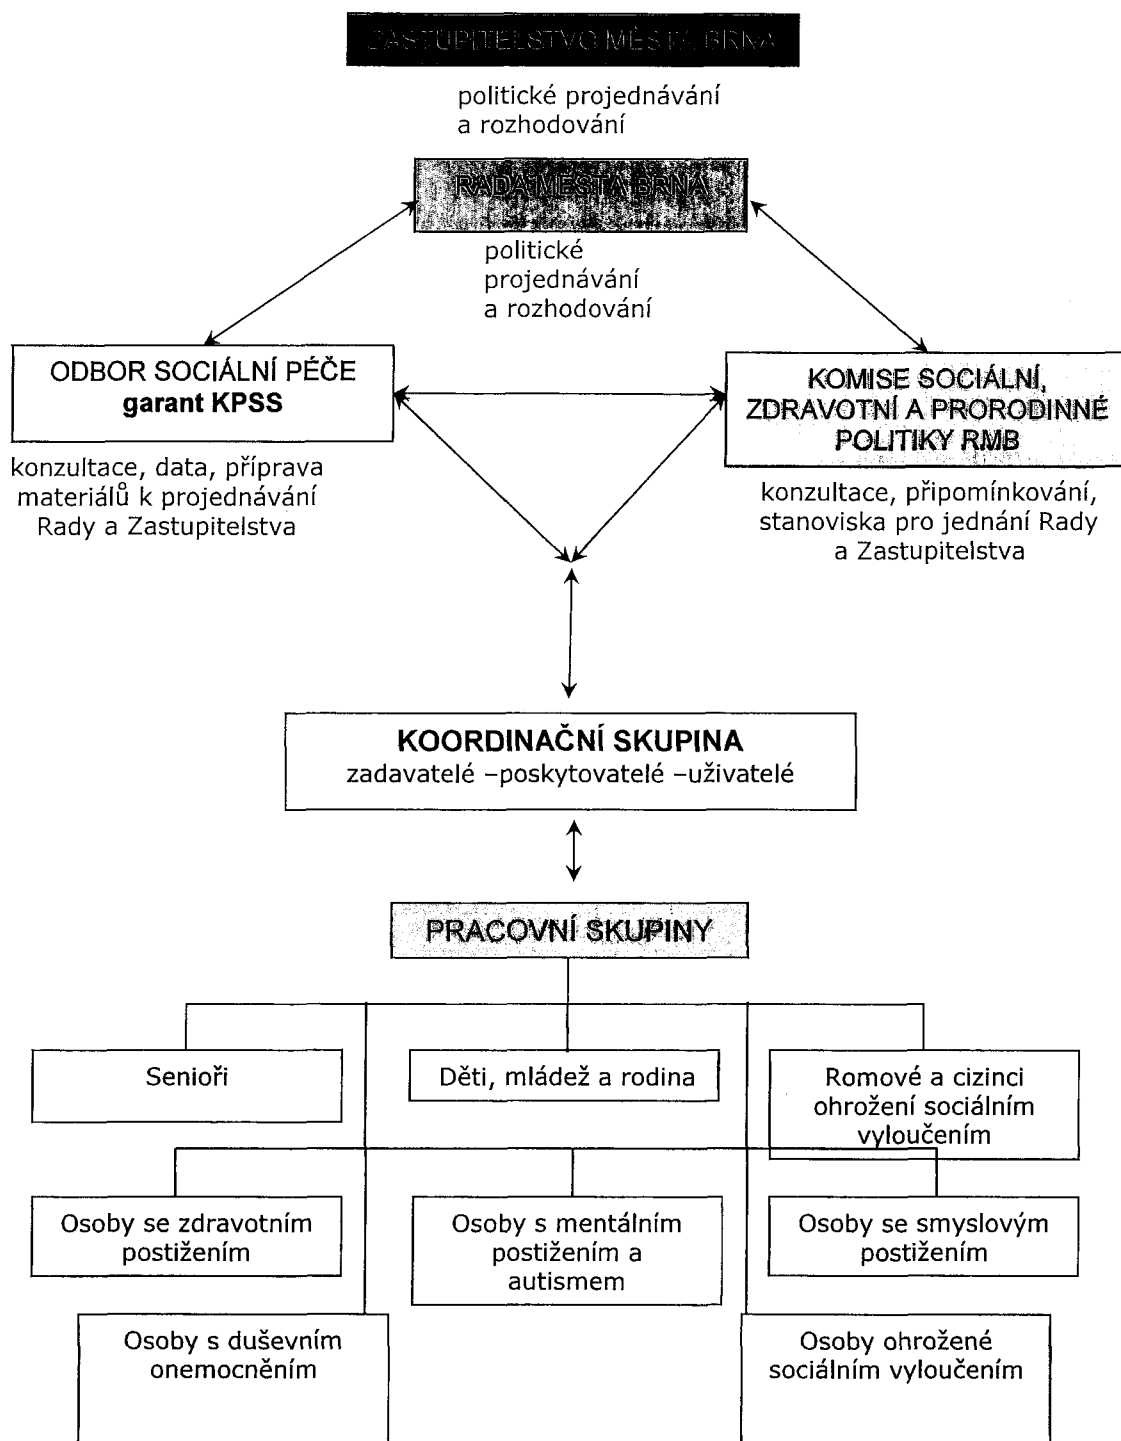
ZASTUPITELSTVO MĚSTA BRNA

politické projednávání a rozhodování

RADA MĚSTA BRNA

politické projednávání a rozhodování

ODBOR SOCIÁLNÍ PÉČE
garant KPSS

konzultace, data, příprava materiálů k projednávání Rady a Zastupitelstva

KOMISE SOCIÁLNÍ, ZDRAVOTNÍ A PRORODINNÉ POLITIKY RMB

konzultace, připomínkování, stanoviska pro jednání Rady a Zastupitelstva

KOORDINAČNÍ SKUPINA
zadavatelé –poskytovatelé –uživatelé

PRACOVNÍ SKUPINY

Senioři

Děti, mládež a rodina

Romové a cizinci ohrožení sociálním vyloučením

Osoby se zdravotním postižením

Osoby s mentálním postižením a autismem

Osoby se smyslovým postižením

Osoby s duševním onemocněním

Osoby ohrožené sociálním vyloučením